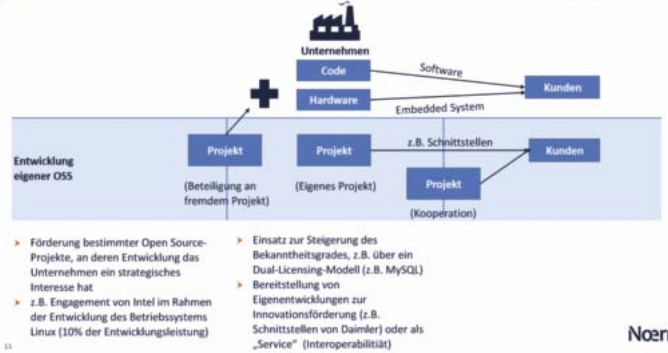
Unternehmen

Code

Software

Kunden

Hardware

Embedded System

Entwicklung eigener OSS

Projekt

(Beteiligung an fremdem Projekt)

Projekt

(Eigenes Projekt)

z.B. Schnittstellen

Kunden

Projekt

(Kooperation)

› Förderung bestimmter Open Source-Projekte, an deren Entwicklung das Unternehmen ein strategisches Interesse hat
› z.B. Engagement von Intel im Rahmen der Entwicklung des Betriebssystems Linux (10% der Entwicklungsleistung)

› Einsatz zur Steigerung des Bekanntheitsgrades, z.B. über ein Dual-Licensing-Modell (z.B. MySQL)
› Bereitstellung von Eigenentwicklungen zur Innovationsförderung (z.B. Schnittstellen von Daimler) oder als „Service" (Interoperabilität)

11

Noer